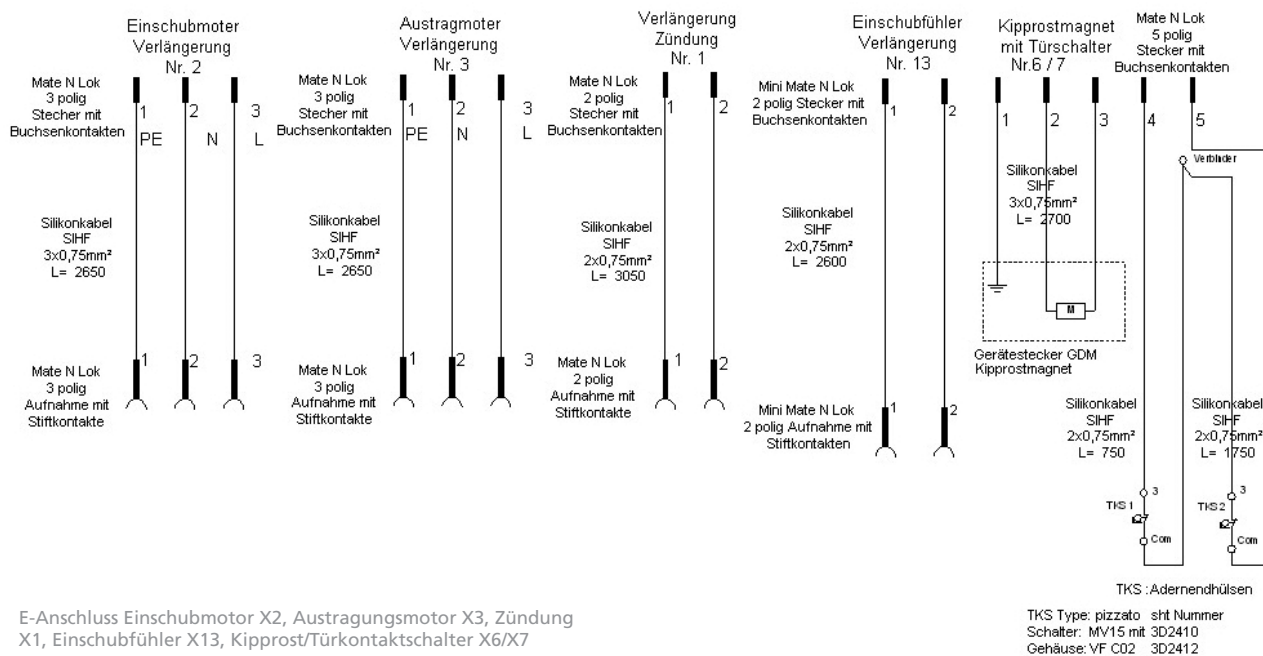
Einschubmoter Verlängerung Nr. 2

Mate N Lok 3 polig Stecher mit Buchsenkontakten

1 PE
2 N
3 L

Silikonkabel SIHF 3x0,75mm² L= 2650

1 2 3

Mate N Lok 3 polig Aufnahme mit Stiftkontakte

Austragmoter Verlängerung Nr. 3

Mate N Lok 3 polig Stecher mit Buchsenkontakten

1 PE
2 N
3 L

Silikonkabel SIHF 3x0,75mm² L= 2650

1 2 3

Mate N Lok 3 polig Aufnahme mit Stiftkontakte

Verlängerung Zündung Nr. 1

Mate N Lok 2 polig Stecher mit Buchsenkontakten

1 2

Silikonkabel SIHF 2x0,75mm² L= 3050

1 2

Mate N Lok 2 polig Aufnahme mit Stiftkontakte

Einschubfühler Verlängerung Nr. 13

Mini Mate N Lok 2 polig Stecker mit Buchsenkontakten

1 2

Silikonkabel SIHF 2x0,75mm² L= 2600

1 2

Mini Mate N Lok 2 polig Aufnahme mit Stiftkontakten

Kipprostmagnet mit Türschalter Nr.6 / 7

1 2 3

Silikonkabel SIHF 3x0,75mm² L= 2700

M

Gerätestecker GDM Kipprostmagnet

Mate N Lok 5 polig Stecker mit Buchsenkontakten

4 5

Verbinder

Silikonkabel SIHF 2x0,75mm² L= 750

Silikonkabel SIHF 2x0,75mm² L= 1750

3
TKS 1
Com

3
TKS 2
Com

TKS : Adernendhülsen

TKS Type: pizzato sht Nummer
Schalter: MV15 mit 3D2410
Gehäuse: VF C02 3D2412

E-Anschluss Einschubmotor X2, Austragungsmotor X3, Zündung X1, Einschubfühler X13, Kipprost/Türkontaktschalter X6/X7